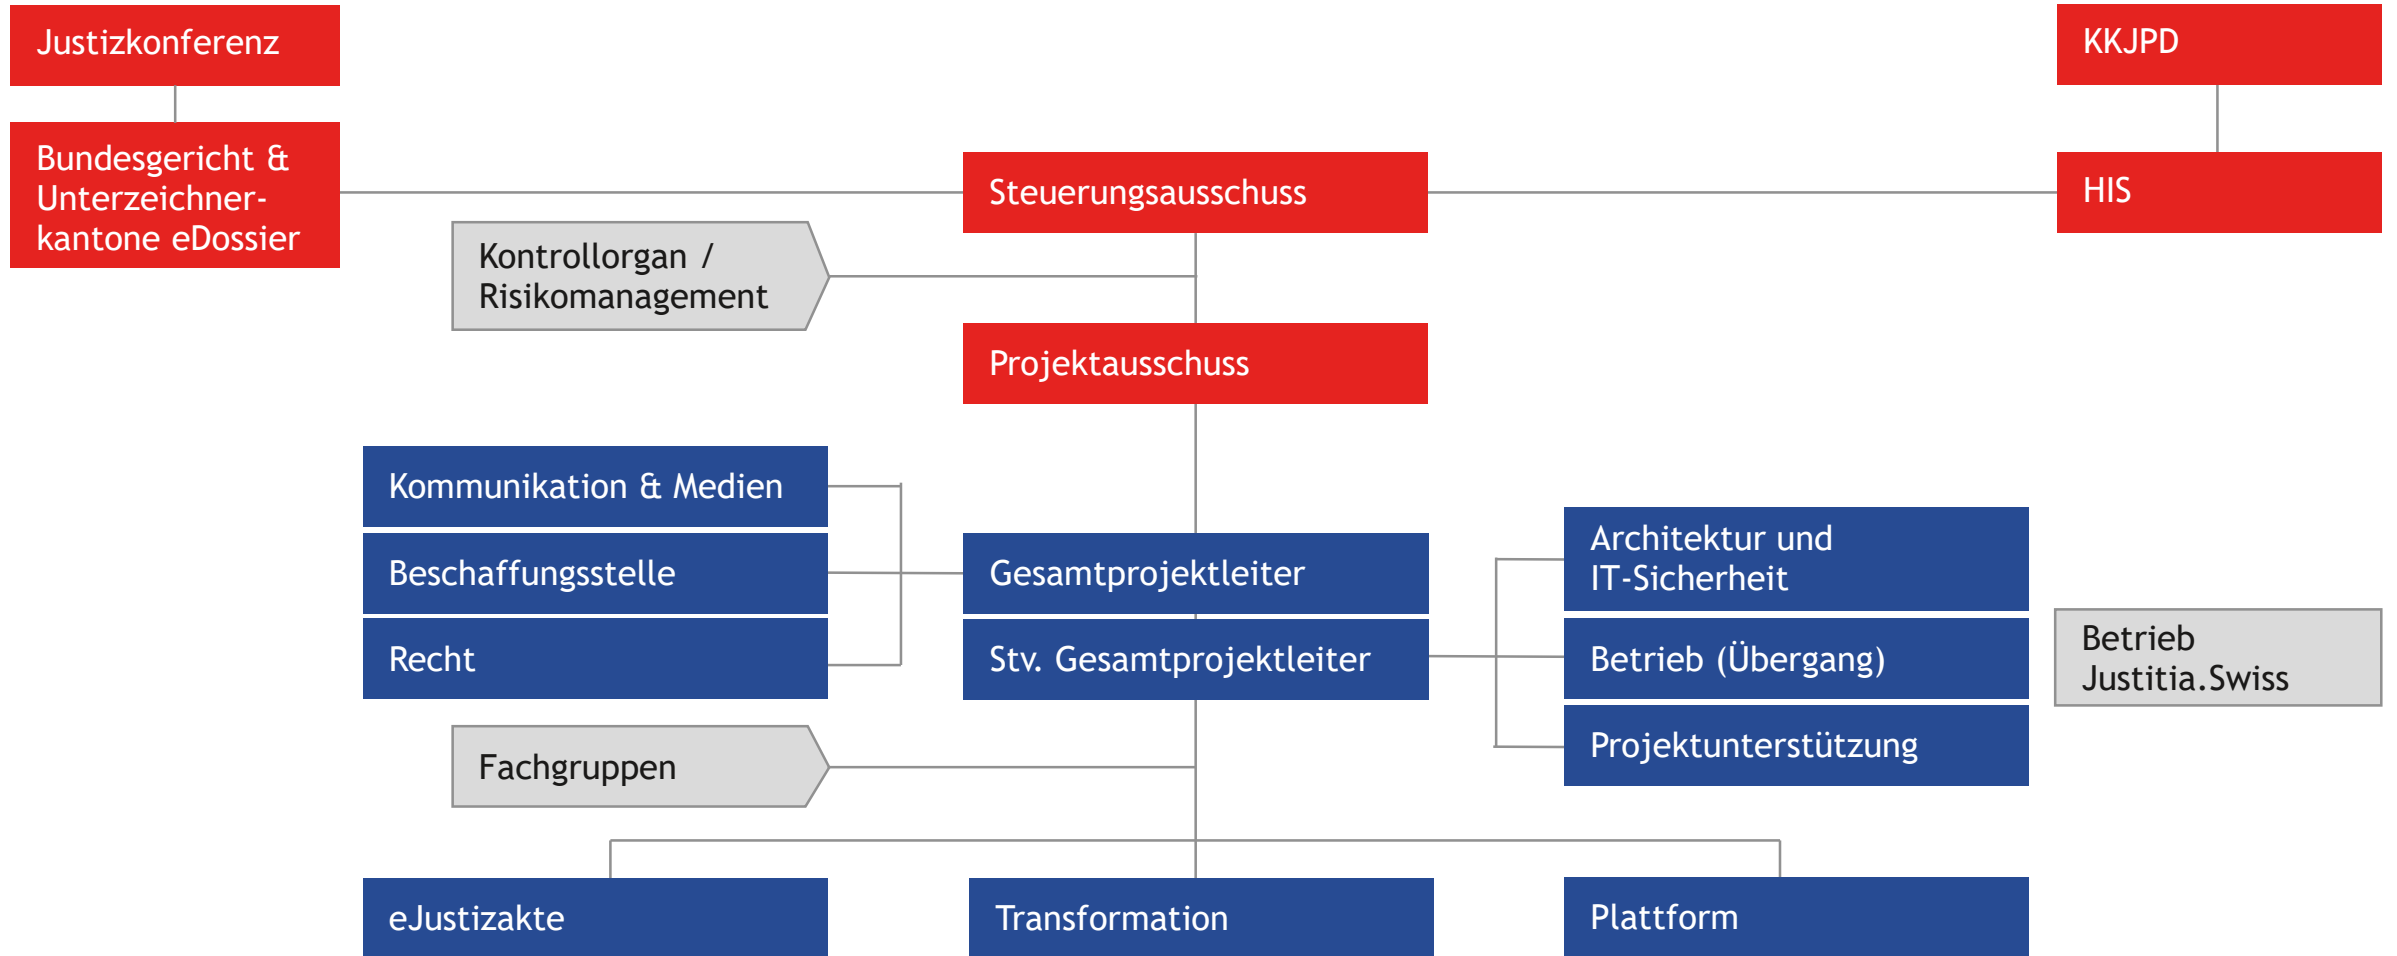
Justizkonferenz

Bundesgericht & Unterzeichnerkantone eDossier

KKJPD

HIS

Steuerungsausschuss

Kontrollorgan / Risikomanagement

Projektausschuss

Kommunikation & Medien

Beschaffungsstelle

Recht

Gesamtprojektleiter

Stv. Gesamtprojektleiter

Architektur und IT-Sicherheit

Betrieb (Übergang)

Projektunterstützung

Betrieb Justitia.Swiss

Fachgruppen

eJustizakte

Transformation

Plattform